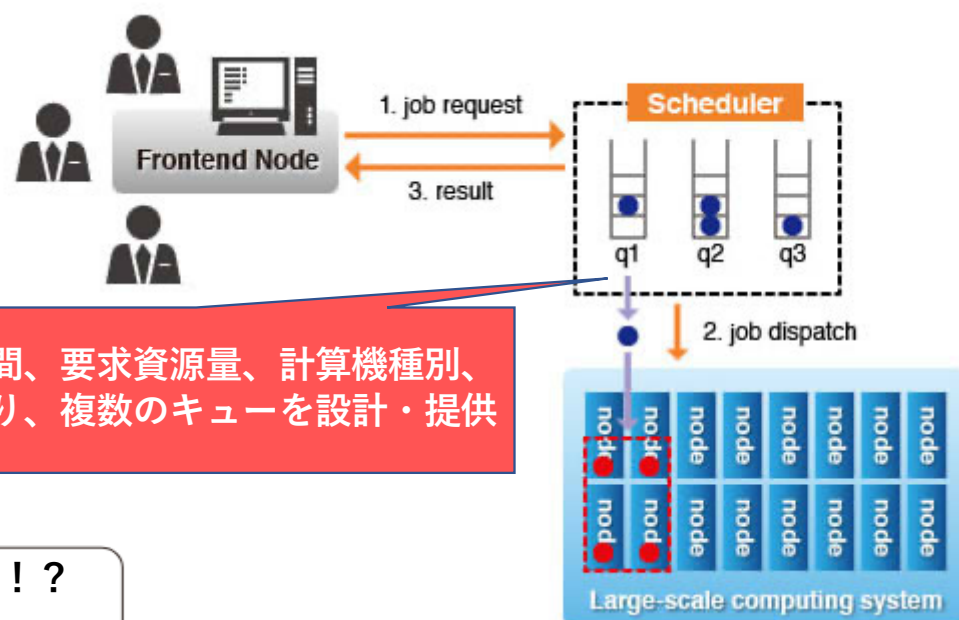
Frontend Node

1. job request

3. result

Scheduler

q1

q2

q3

2. job dispatch

間、要求資源量、計算機種別、
り、複数のキューを設計・提供

node node node node node node node
node node node node node node node

nod nod node node node node node
nod nod node node node node node

Large-scale computing system

！？